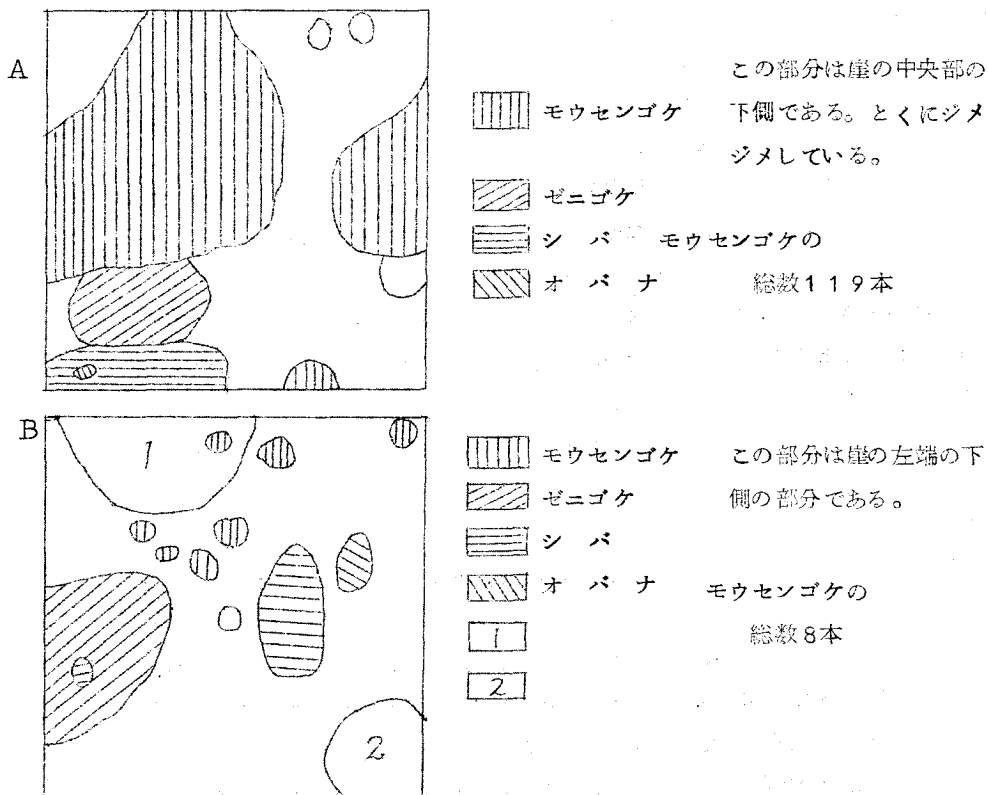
A

この部分は崖の中央部の下側である。とくにジメジメしている。

モウセンゴケ

ゼニゴケ

シバ

オバナ

モウセンゴケの総数119本

B

1

2

モウセンゴケ

ゼニゴケ

シバ

オバナ

1

2

この部分は崖の左端の下側の部分である。

モウセンゴケの総数8本